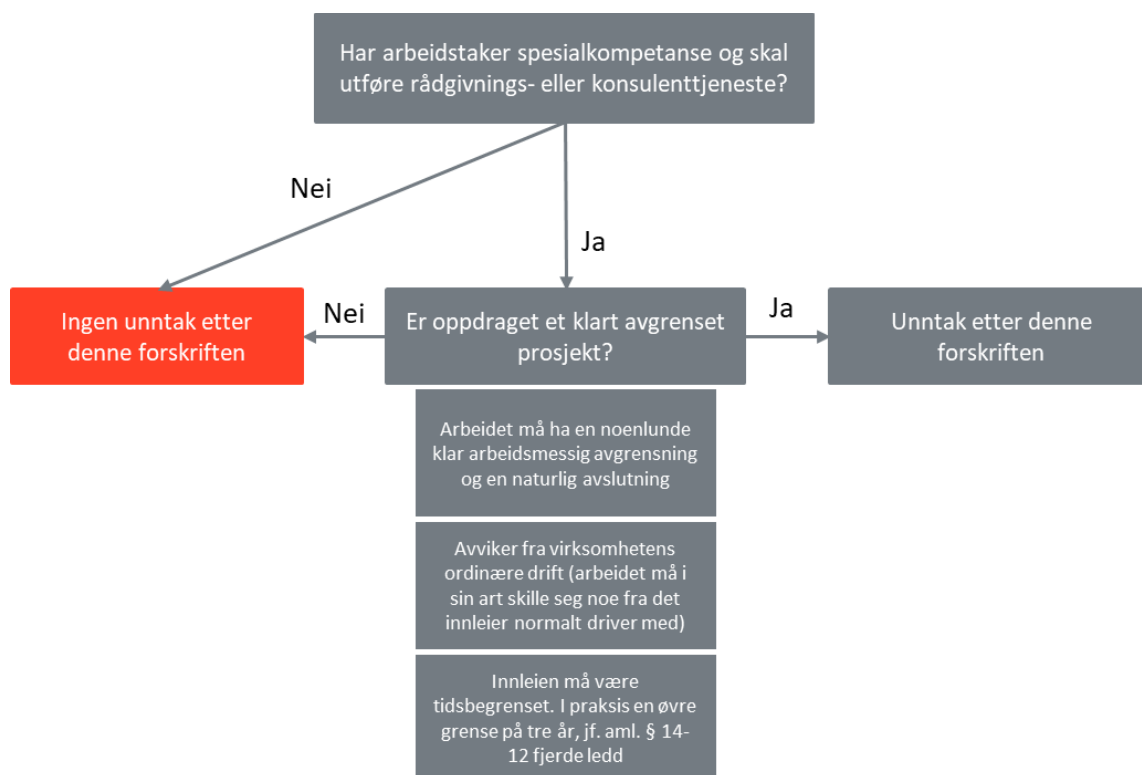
Har arbeidstaker spesialkompetanse og skal utføre rådgivnings- eller konsulenttjeneste?

Nei

Ja

Ingen unntak etter denne forskriften

Nei

Er oppdraget et klart avgrenset prosjekt?

Ja

Unntak etter denne forskriften

Arbeidet må ha en noenlunde klar arbeidsmessig avgrensning og en naturlig avslutning

Avviker fra virksomhetens ordinære drift (arbeidet må i sin art skille seg noe fra det innleier normalt driver med)

Innleien må være tidsbegrenset. I praksis en øvre grense på tre år, jf. aml. § 14-12 fjerde ledd